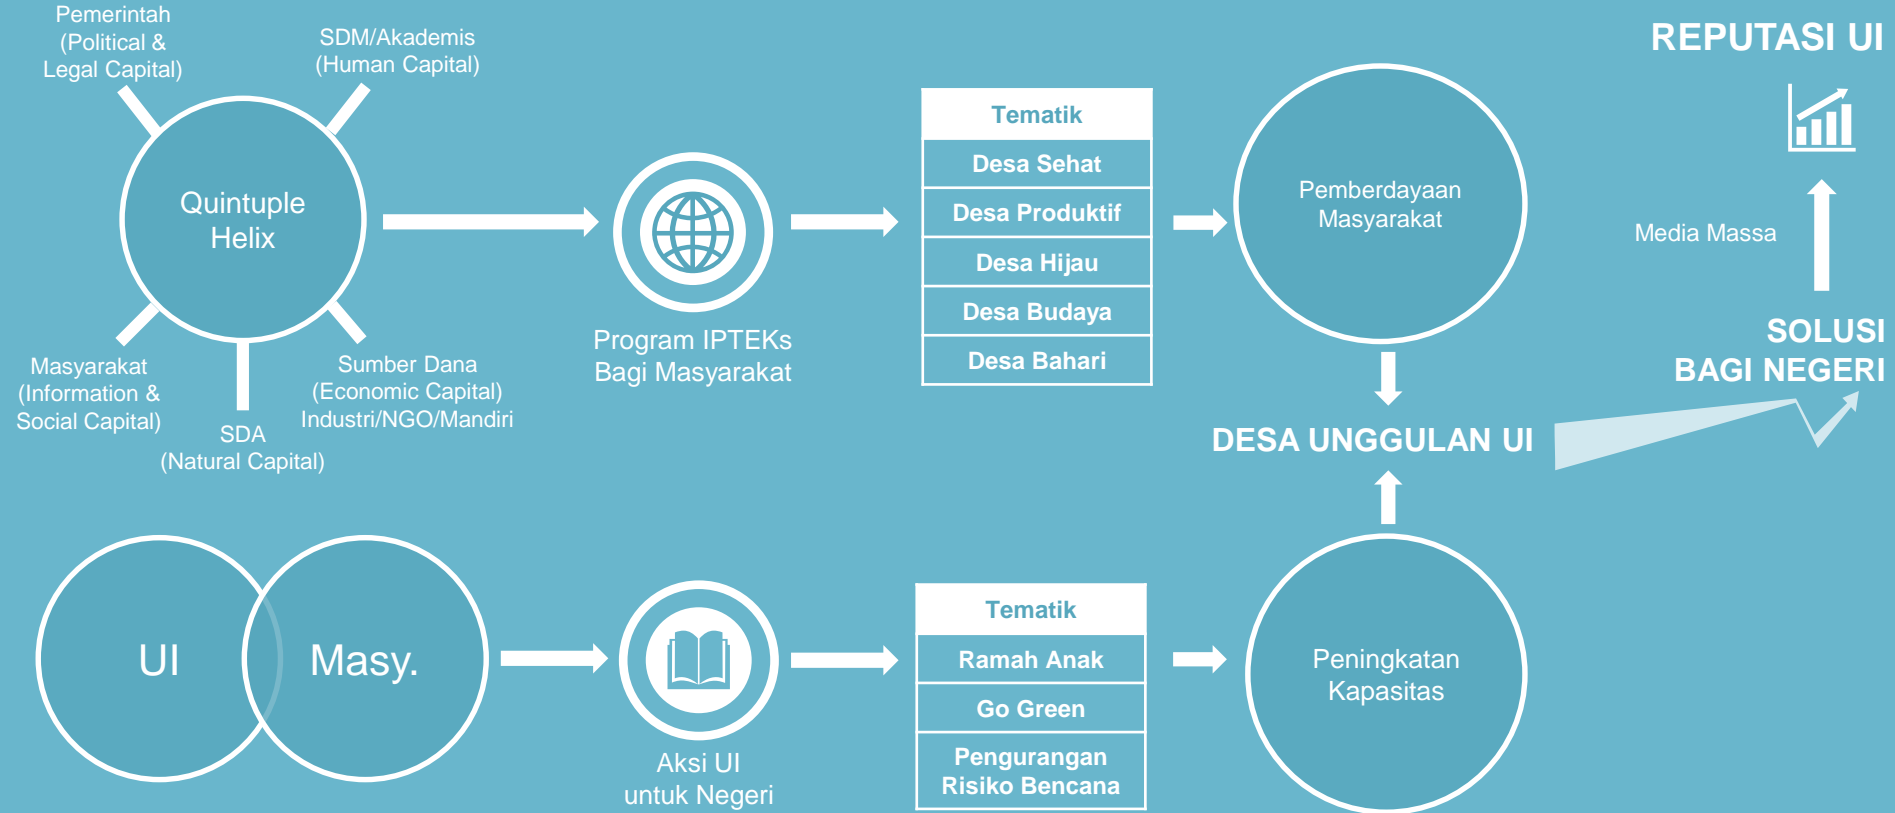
Pemerintah (Political & Legal Capital)

SDM/Akademis (Human Capital)

Quintuple Helix

Masyarakat (Information & Social Capital)

SDA (Natural Capital)

Sumber Dana (Economic Capital) Industri/NGO/Mandiri

Program IPTEKs Bagi Masyarakat

| Tematik |
|---|
| Desa Sehat |
| Desa Produktif |
| Desa Hijau |
| Desa Budaya |
| Desa Bahari |

Pemberdayaan Masyarakat

REPUTASI UI

Media Massa

SOLUSI BAGI NEGERI

DESA UNGGULAN UI

UI

Masy.

Aksi UI untuk Negeri

| Tematik |
|---|
| Ramah Anak |
| Go Green |
| Pengurangan Risiko Bencana |

Peningkatan Kapasitas